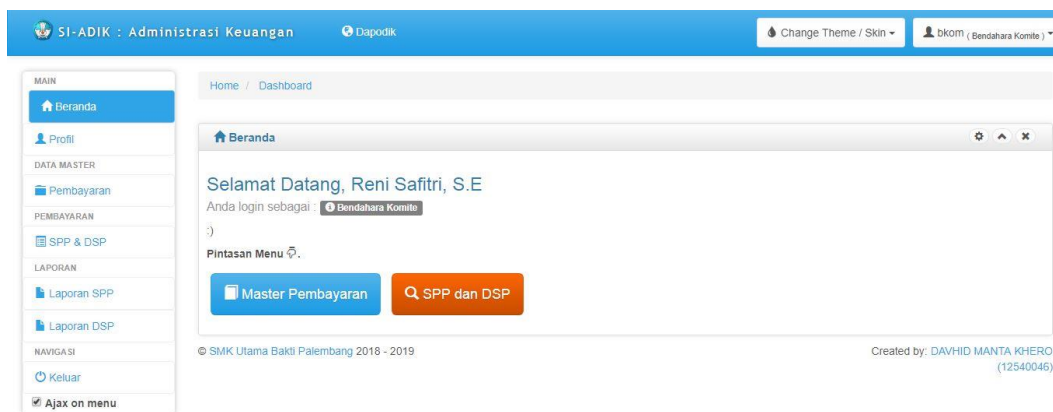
SI-ADIK : Administrasi Keuangan
Dapodik
Change Theme / Skin
bkom ( Bendahara Komite )

MAIN
Beranda
Profil
DATA MASTER
Pembayaran
PEMBAYARAN
SPP & DSP
LAPORAN
Laporan SPP
Laporan DSP
NAVIGASI
Keluar
Ajax on menu

Home / Dashboard

Beranda

Selamat Datang, Reni Safitri, S.E
Anda login sebagai : Bendahara Komite
:)
Pintasan Menu.

Master Pembayaran
SPP dan DSP

© SMK Utama Bakti Palembang 2018 - 2019
Created by: DAVHID MANTA KHERO (12540046)